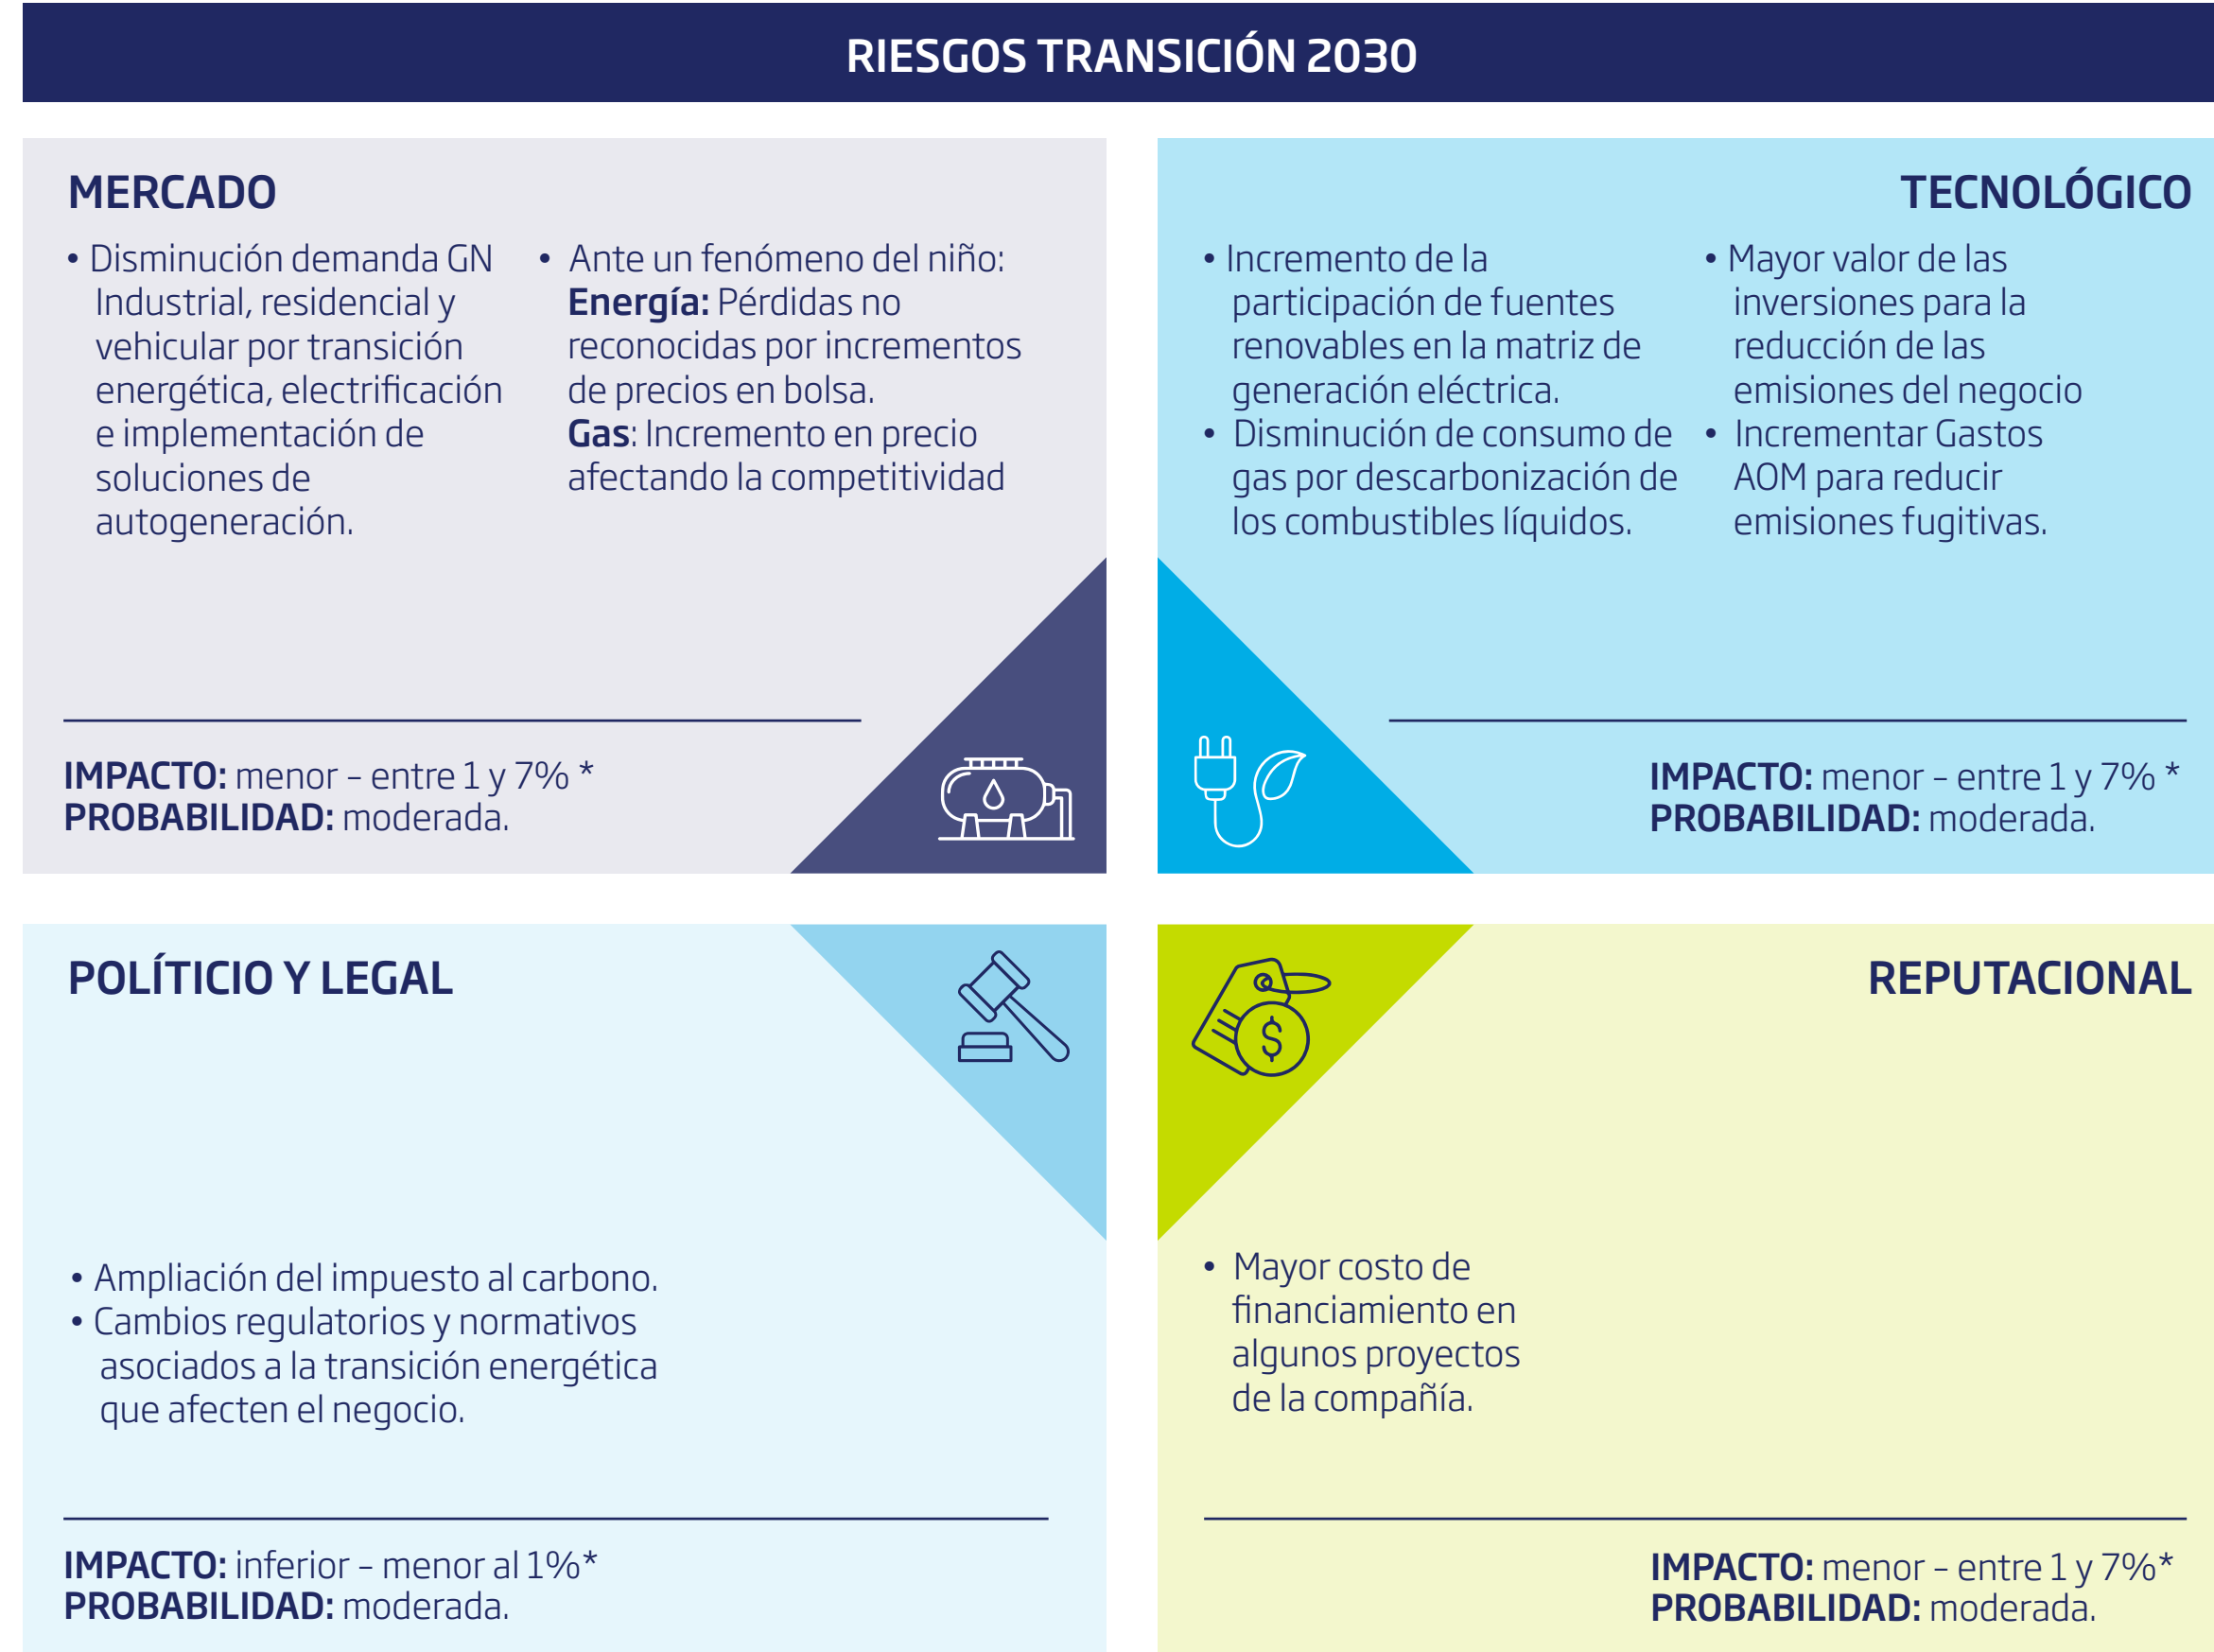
RIESGOS TRANSICIÓN 2030

MERCADO

• Disminución demanda GN Industrial, residencial y vehicular por transición energética, electrificación e implementación de soluciones de autogeneración.

• Ante un fenómeno del niño: **Energía:** Pérdidas no reconocidas por incrementos de precios en bolsa. **Gas**: Incremento en precio afectando la competitividad

**IMPACTO:** menor – entre 1 y 7% *
**PROBABILIDAD:** moderada.

TECNOLÓGICO

• Incremento de la participación de fuentes renovables en la matriz de generación eléctrica.
• Disminución de consumo de gas por descarbonización de los combustibles líquidos.

• Mayor valor de las inversiones para la reducción de las emisiones del negocio
• Incrementar Gastos AOM para reducir emisiones fugitivas.

**IMPACTO:** menor – entre 1 y 7% *
**PROBABILIDAD:** moderada.

POLÍTICIO Y LEGAL

• Ampliación del impuesto al carbono.
• Cambios regulatorios y normativos asociados a la transición energética que afecten el negocio.

**IMPACTO:** inferior – menor al 1%*
**PROBABILIDAD:** moderada.

REPUTACIONAL

• Mayor costo de financiamiento en algunos proyectos de la compañía.

**IMPACTO:** menor – entre 1 y 7%*
**PROBABILIDAD:** moderada.